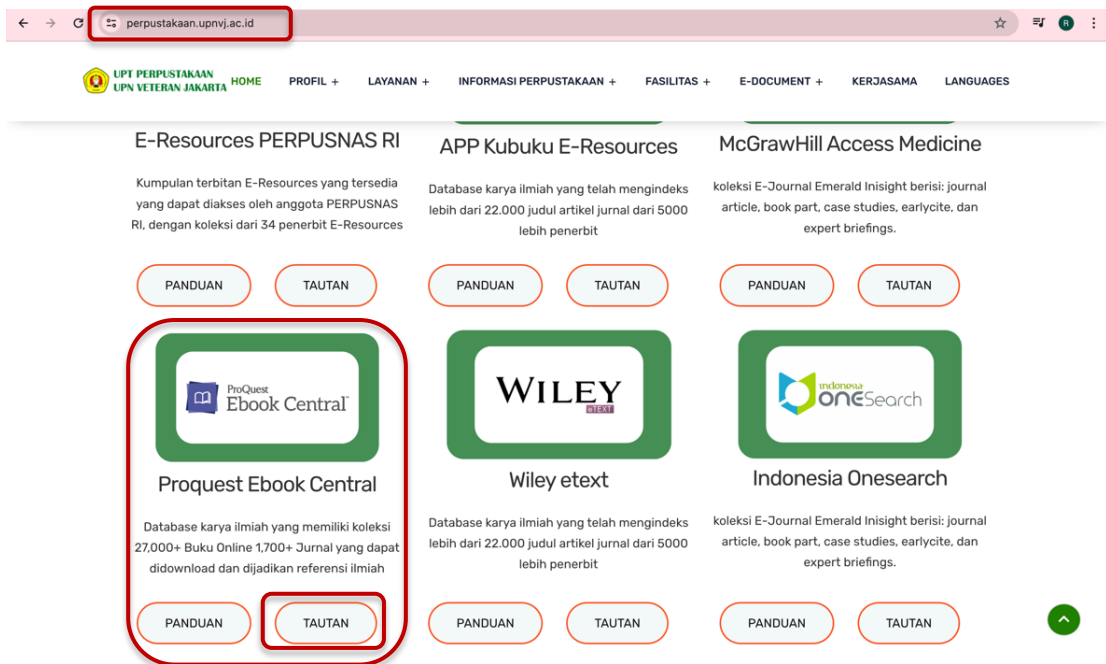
perpustakaan.upnvj.ac.id

R

UPT PERPUSTAKAAN
UPN VETERAN JAKARTA

HOME   PROFIL +   LAYANAN +   INFORMASI PERPUSTAKAAN +   FASILITAS +   E-DOCUMENT +   KERJASAMA   LANGUAGES

E-Resources PERPUSNAS RI

Kumpulan terbitan E-Resources yang tersedia yang dapat diakses oleh anggota PERPUSNAS RI, dengan koleksi dari 34 penerbit E-Resources

PANDUAN   TAUTAN

APP Kubuku E-Resources

Database karya ilmiah yang telah mengindeks lebih dari 22.000 judul artikel jurnal dari 5000 lebih penerbit

PANDUAN   TAUTAN

McGrawHill Access Medicine

koleksi E-Journal Emerald Inisight berisi: journal article, book part, case studies, earlycite, dan expert briefings.

PANDUAN   TAUTAN

ProQuest Ebook Central

Proquest Ebook Central

Database karya ilmiah yang memiliki koleksi 27,000+ Buku Online 1,700+ Jurnal yang dapat didownload dan dijadikan referensi ilmiah

PANDUAN   TAUTAN

WILEY eTEXT

Wiley etext

Database karya ilmiah yang telah mengindeks lebih dari 22.000 judul artikel jurnal dari 5000 lebih penerbit

PANDUAN   TAUTAN

Indonesia ONESearch

Indonesia Onesearch

koleksi E-Journal Emerald Inisight berisi: journal article, book part, case studies, earlycite, dan expert briefings.

PANDUAN   TAUTAN